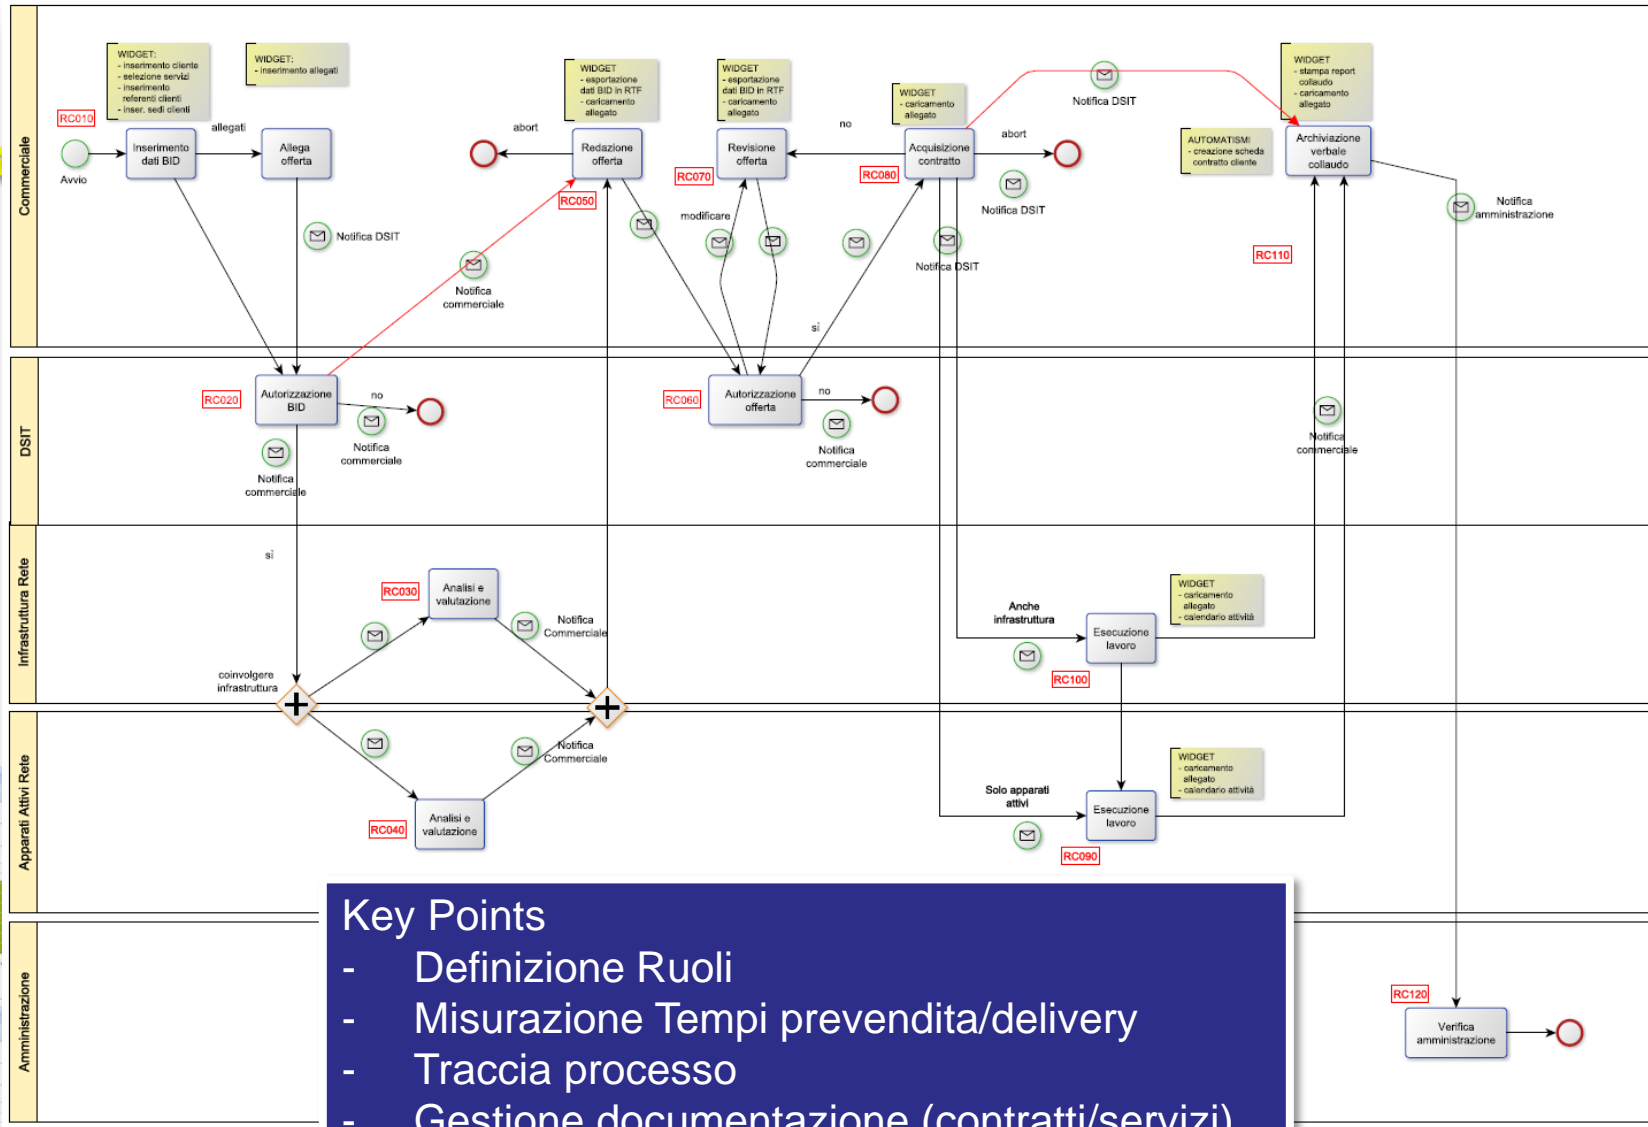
Commerciale

WIDGET:
- inserimento cliente
- selezione servizi
- inserimento referenti clienti
- inser. sedi clienti

WIDGET:
- inserimento allegati

RC010

Avvio

Inserimento dati BID

allegati

Allega offerta

Notifica DSIT

abort

WIDGET
- esportazione dati BID in RTF
- caricamento allegato

Redazione offerta

RC050

Notifica commerciale

WIDGET
- esportazione dati BID in RTF
- caricamento allegato

Revisione offerta

RC070

modificare

no

WIDGET
- caricamento allegato

Acquisizione contratto

RC080

abort

Notifica DSIT

Notifica DSIT

Notifica DSIT

si

WIDGET
- stampa report collaudo
- caricamento allegato

AUTOMATISMI
- creazione scheda contratto cliente

Archiviazione verbale collaudo

Notifica amministrazione

RC110

DSIT

RC020

Autorizzazione BID

no

Notifica commerciale

Notifica commerciale

RC060

Autorizzazione offerta

no

Notifica commerciale

Notifica commerciale

Infrastruttura Rete

si

RC030

Analisi e valutazione

Notifica Commerciale

coinvolgere infrastruttura

Anche infrastruttura

Esecuzione lavoro

WIDGET
- caricamento allegato
- calendario attività

RC100

Apparati Attivi Rete

Notifica Commerciale

RC040

Analisi e valutazione

Solo apparati attivi

Esecuzione lavoro

WIDGET
- caricamento allegato
- calendario attività

RC090

Amministrazione

Key Points
- Definizione Ruoli
- Misurazione Tempi prevendita/delivery
- Traccia processo
- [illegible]

RC120

Verifica amministrazione